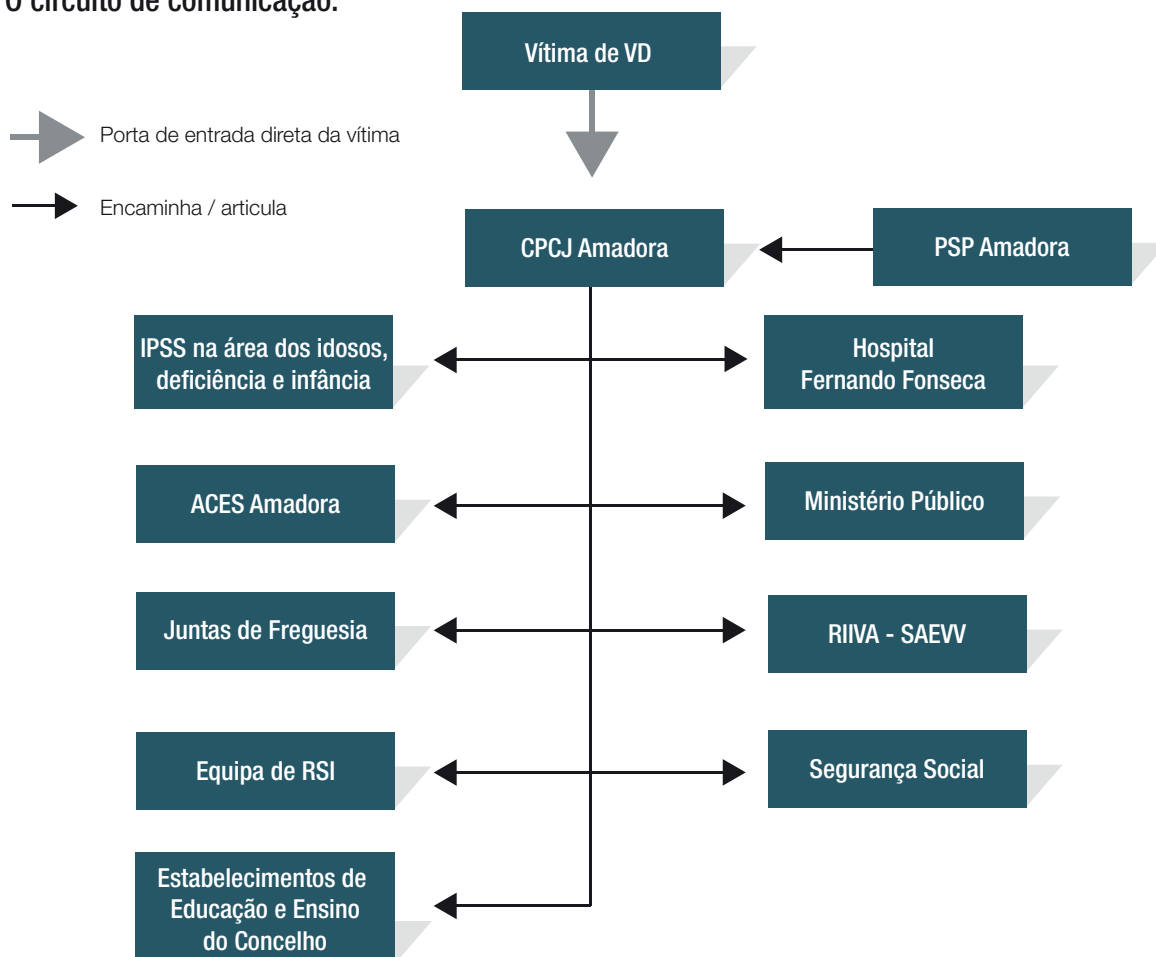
O circuito de comunicação:

Vítima de VD

Porta de entrada direta da vítima

Encaminha / articula

CPCJ Amadora

PSP Amadora

IPSS na área dos idosos, deficiência e infância

Hospital Fernando Fonseca

ACES Amadora

Ministério Público

Juntas de Freguesia

RIIVA - SAEVV

Equipa de RSI

Segurança Social

Estabelecimentos de Educação e Ensino do Concelho